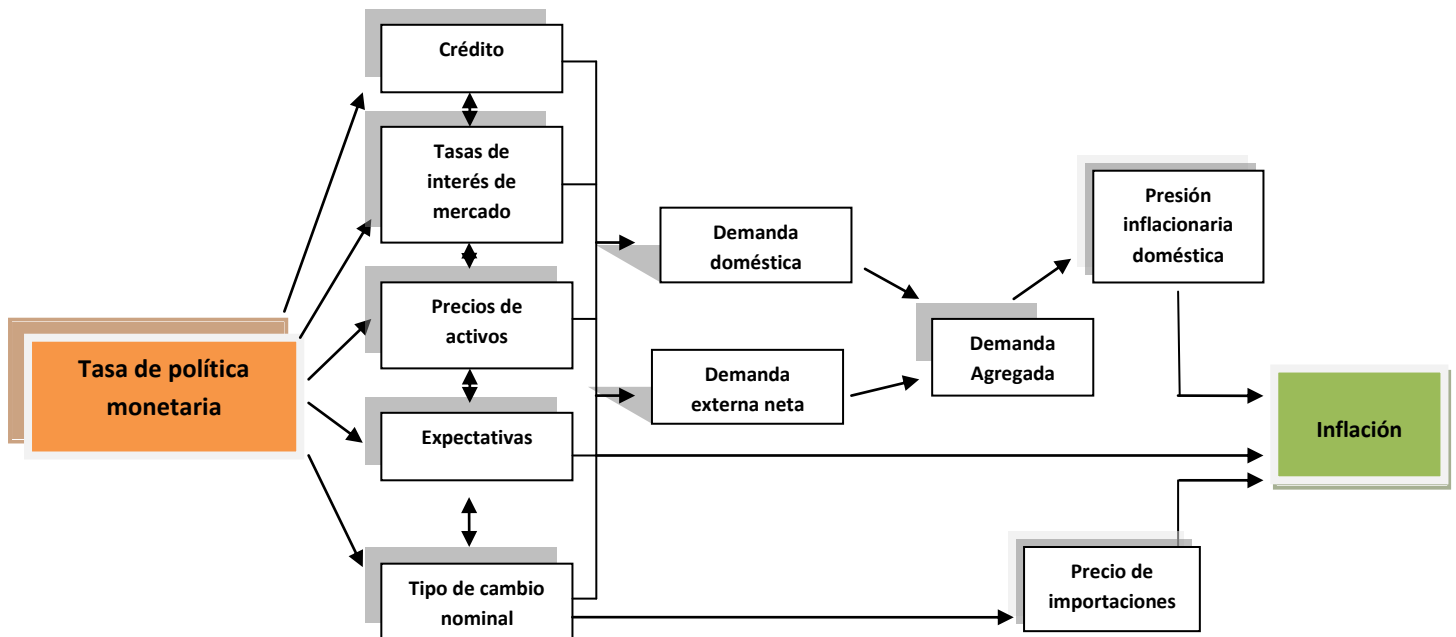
Tasa de política monetaria

Crédito

Tasas de interés de mercado

Precios de activos

Expectativas

Tipo de cambio nominal

Demanda doméstica

Demanda externa neta

Demanda Agregada

Presión inflacionaria doméstica

Precio de importaciones

Inflación